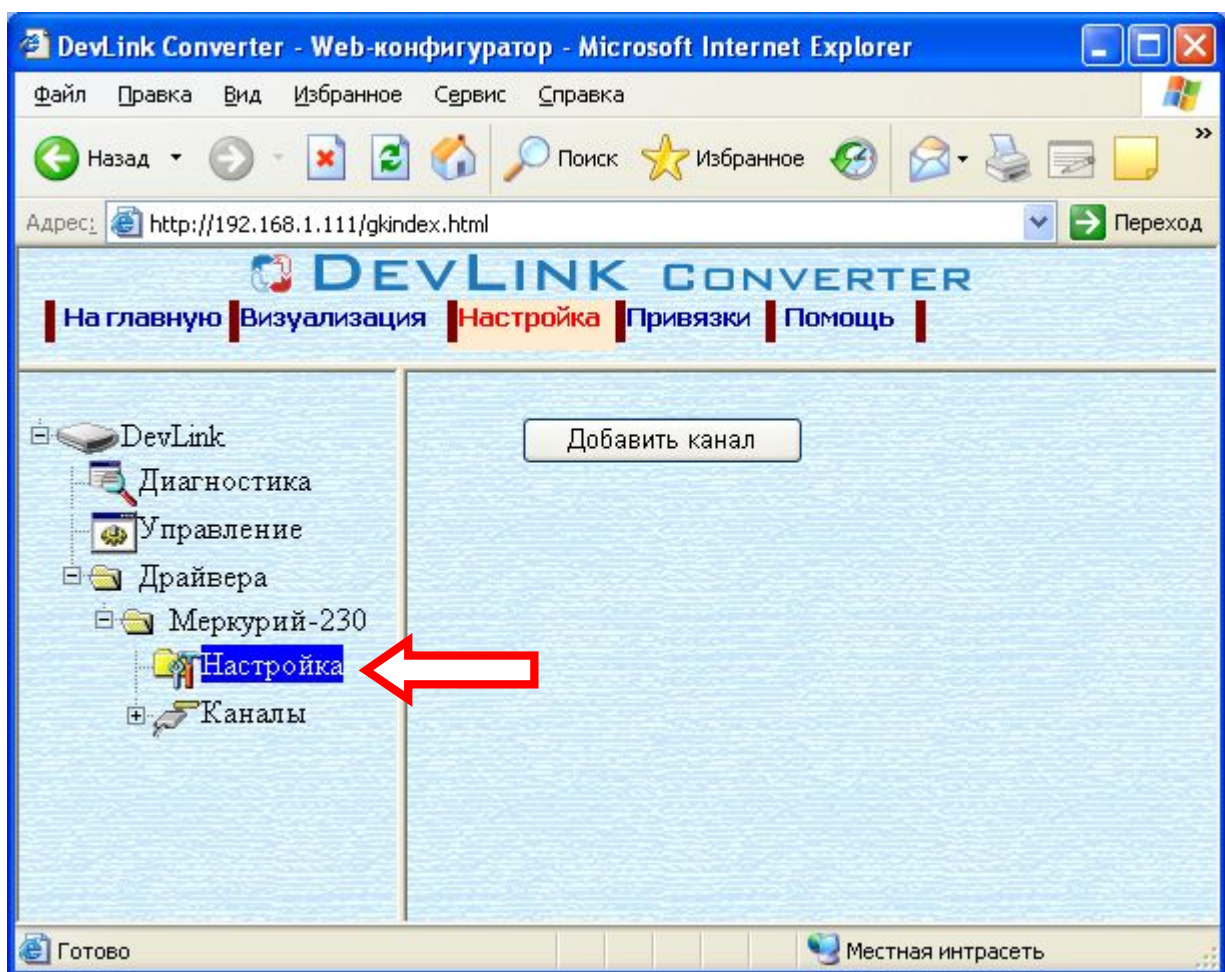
DevLink Converter - Web-конфигуратор - Microsoft Internet Explorer

Файл Правка Вид Избранное Сервис Справка

Назад Поиск Избранное

Адрес: http://192.168.1.111/gkindex.html Переход

DEVLINK CONVERTER

На главную Визуализация Настройка Привязки Помощь

DevLink
Диагностика
Управление
Драйвера
Меркурий-230
Настройка
Каналы

Добавить канал

Готово Местная интрасеть